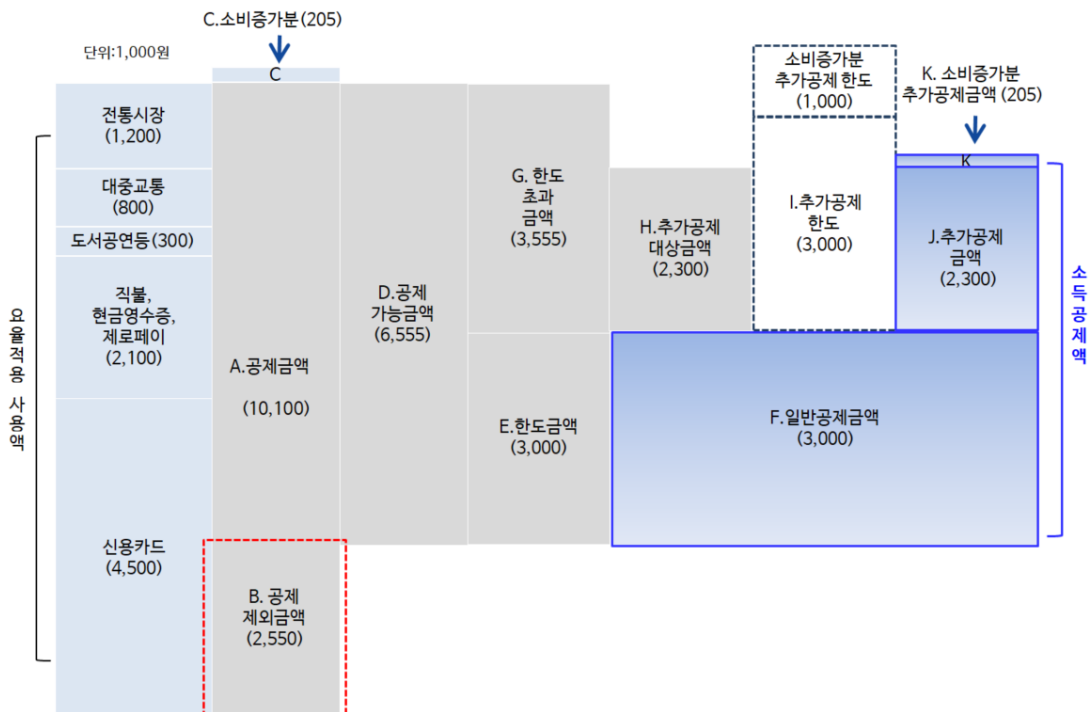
단위:1,000원

C.소비증가분(205)

C

요율적용 사용액

전통시장
(1,200)

대중교통
(800)

도서공연등(300)

직불,
현금영수증,
제로페이
(2,100)

신용카드
(4,500)

A.공제금액

(10,100)

B. 공제
제외금액
(2,550)

D.공제
가능금액
(6,555)

G. 한도
초과
금액
(3,555)

E.한도금액
(3,000)

H.추가공제
대상금액
(2,300)

소비증가분
추가공제 한도
(1,000)

I.추가공제
한도
(3,000)

K. 소비증가분
추가공제금액 (205)

K

J.추가공제
금액
(2,300)

F.일반공제금액
(3,000)

소득공제액